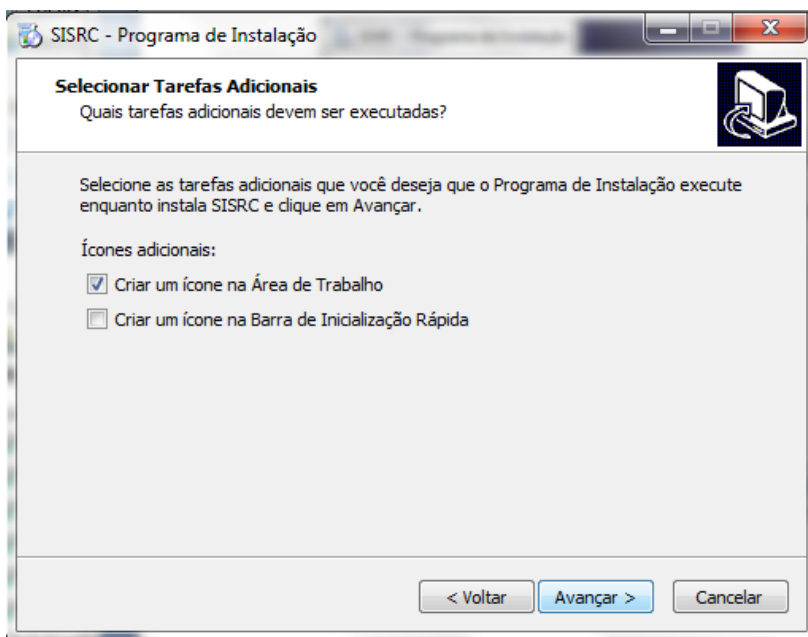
SISRC - Programa de Instalação

Selecionar Tarefas Adicionais
Quais tarefas adicionais devem ser executadas?

Selecione as tarefas adicionais que você deseja que o Programa de Instalação execute enquanto instala SISRC e clique em Avançar.

Ícones adicionais:

Criar um ícone na Área de Trabalho

Criar um ícone na Barra de Inicialização Rápida

< Voltar
Avançar >
Cancelar